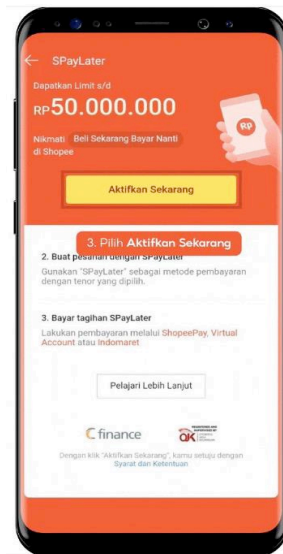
← SPayLater

Dapatkan Limit s/d

RP50.000.000

Nikmati Beli Sekarang Bayar Nanti di Shopee

RP

Aktifkan Sekarang

3. Pilih Aktifkan Sekarang

2. Buat pesanan dengan SPayLater

Gunakan "SPayLater" sebagai metode pembayaran dengan tenor yang dipilih.

3. Bayar tagihan SPayLater

Lakukan pembayaran melalui ShopeePay, Virtual Account atau Indomaret

Pelajari Lebih Lanjut

finance

OJK

Dengan klik "Aktifkan Sekarang", kamu setuju dengan Syarat dan Ketentuan